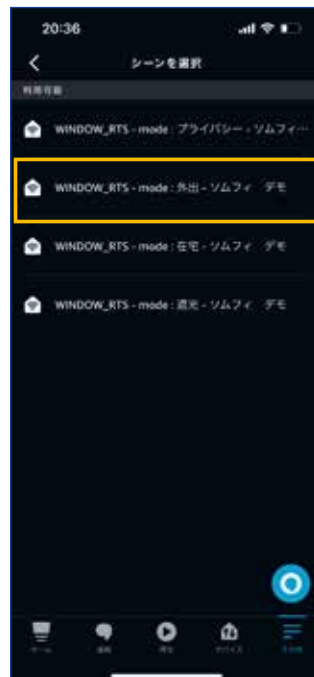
20:36

シーンを選択

利用可能

WINDOW_RTS - mode : プライバシー - ソムフィ…

WINDOW_RTS - mode : 外出 - ソムフィ デモ

WINDOW_RTS - mode : 在宅 - ソムフィ デモ

WINDOW_RTS - mode : 遮光 - ソムフィ デモ

ホーム 連絡 再生 デバイス その他